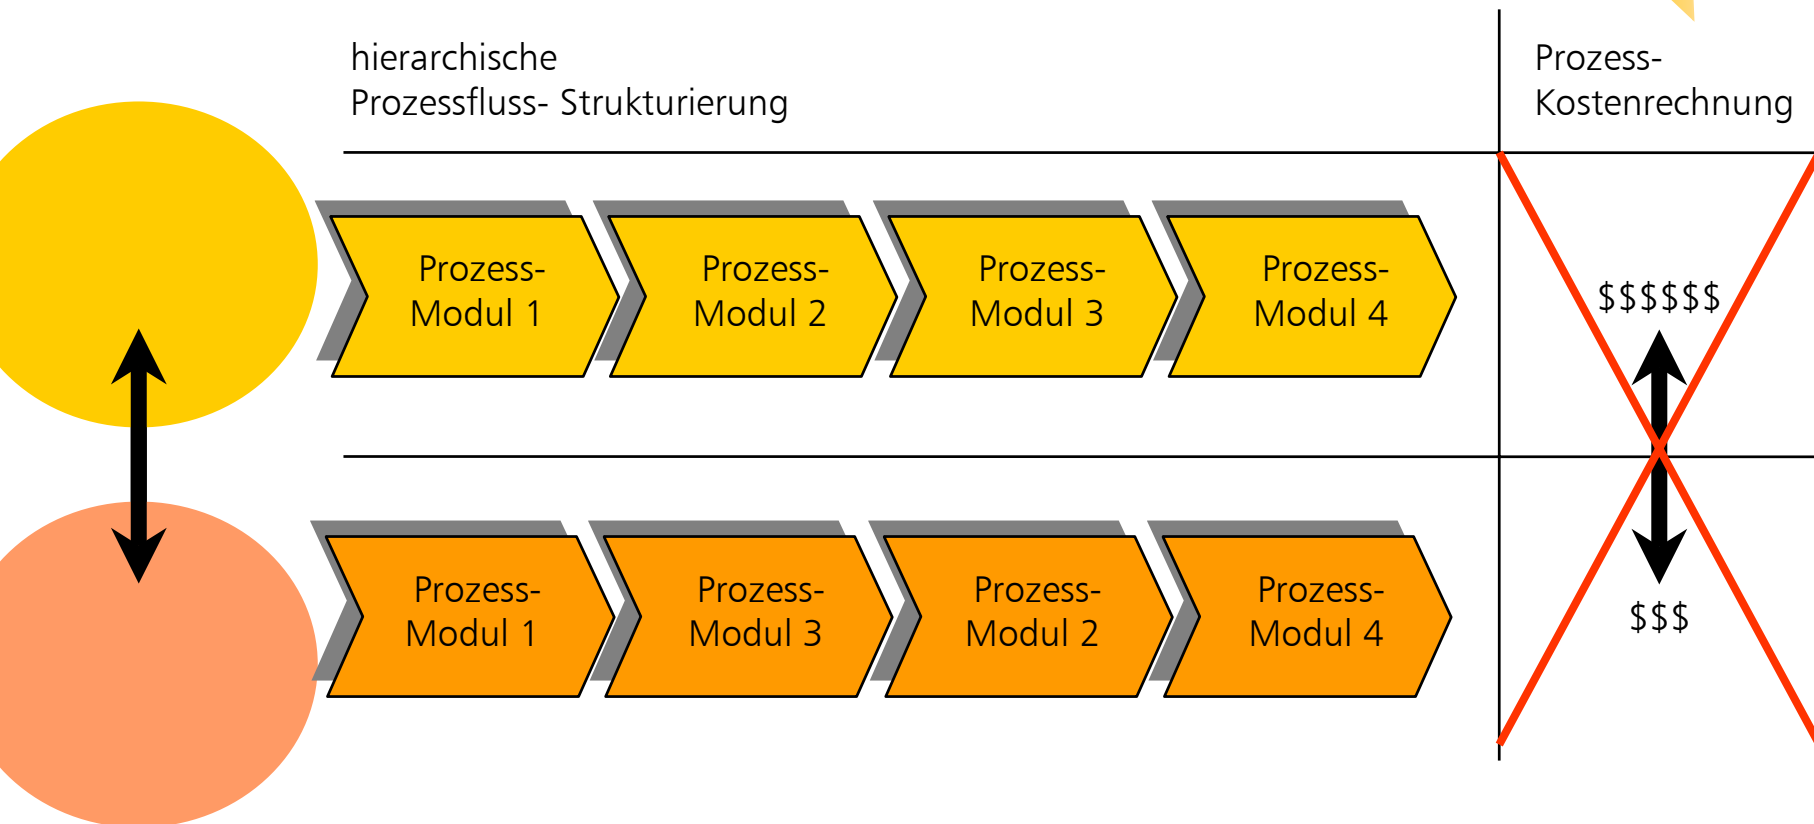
hierarchische
Prozessfluss- Strukturierung

Prozess-
Kostenrechnung

Prozess-
Modul 1

Prozess-
Modul 2

Prozess-
Modul 3

Prozess-
Modul 4

$\$\$\$\$\$\$$

Prozess-
Modul 1

Prozess-
Modul 3

Prozess-
Modul 2

Prozess-
Modul 4

$\$\$\$$